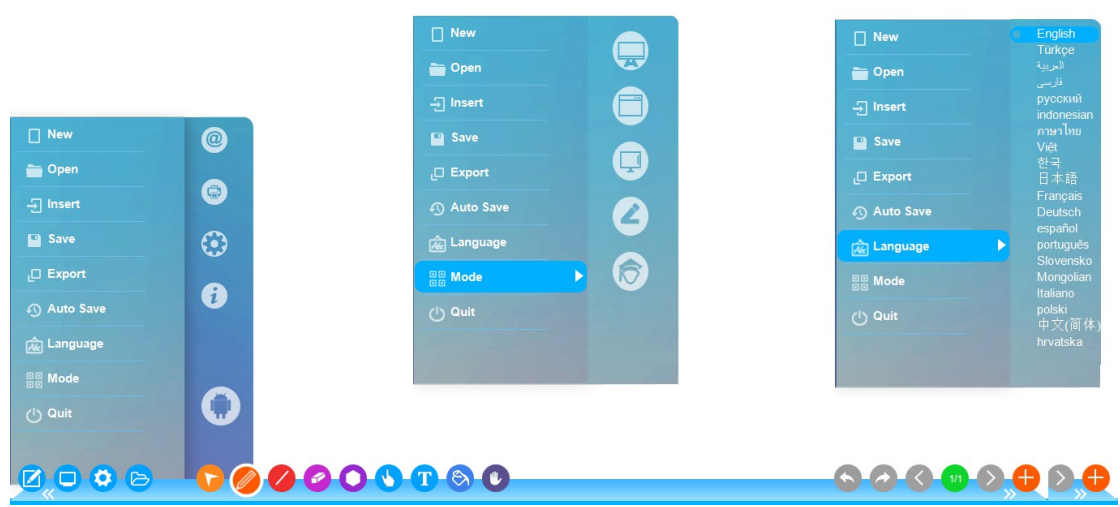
New
Open
Insert
Save
Export
Auto Save
Language
Mode
Quit

New
Open
Insert
Save
Export
Auto Save
Language
Mode
Quit

New
Open
Insert
Save
Export
Auto Save
Language
Mode
Quit

English
Türkçe
العربية
فارسی
русский
indonesian
ภาษาไทย
Việt
한국
日本語
Français
Deutsch
español
português
Slovensko
Mongolian
Italiano
polski
中文(简体)
hrvatska

1/1